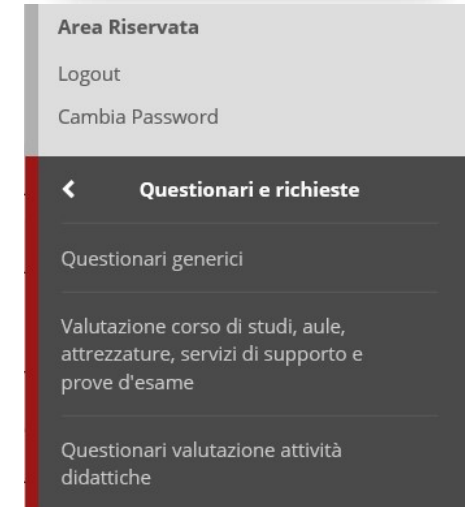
Area Riservata

Logout

Cambia Password

<

Questionari e richieste

Questionari generici

Valutazione corso di studi, aule, attrezzature, servizi di supporto e prove d'esame

Questionari valutazione attività didattiche